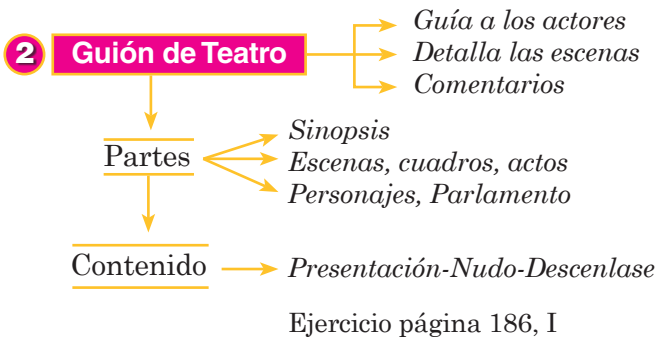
2 Guión de Teatro

Guía a los actores
Detalla las escenas
Comentarios

Partes

Sinopsis
Escenas, cuadros, actos
Personajes, Parlamento

Contenido

Presentación-Nudo-Descenlase

Ejercicio página 186, I